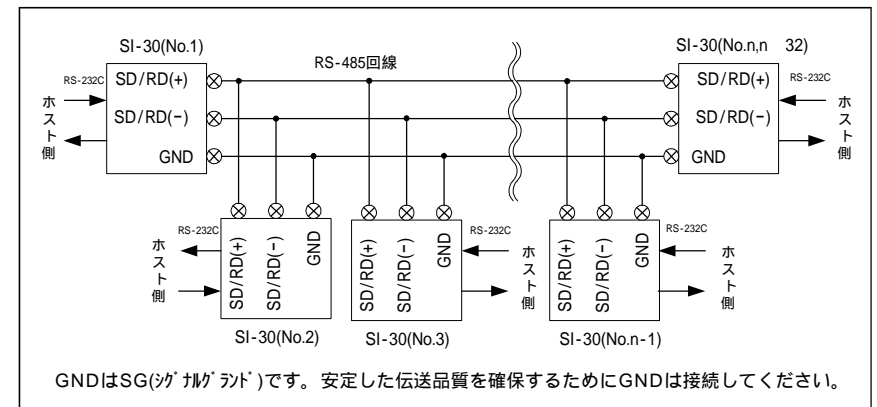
SI-30(No.1)

RS-485回線

SI-30(No.n,n 32)

RS-232C

ホスト側

SD/RD(+)

SD/RD(-)

GND

SD/RD(+)

RS-232C

SD/RD(-)

ホスト側

GND

RS-232C

ホスト側

SD/RD(+)

SD/RD(-)

GND

SI-30(No.2)

SD/RD(+)

SD/RD(-)

GND

RS-232C

ホスト側

SI-30(No.3)

SD/RD(+)

SD/RD(-)

GND

RS-232C

ホスト側

SI-30(No.n-1)

GNDはSG(ｼｸﾞﾅﾙｸﾞﾗﾝﾄﾞ)です。安定した伝送品質を確保するためにGNDは接続してください。